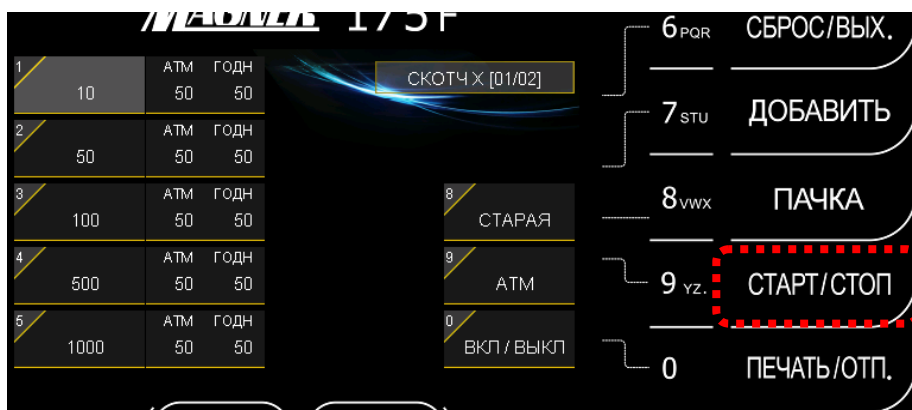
MAGNER 175F

СКОТЧ X [01/02]

| | | |
|---|---|---|
| 1 10 | АТМ 50 | ГОДН 50 |
| 2 50 | АТМ 50 | ГОДН 50 |
| 3 100 | АТМ 50 | ГОДН 50 |
| 4 500 | АТМ 50 | ГОДН 50 |
| 5 1000 | АТМ 50 | ГОДН 50 |

8 СТАРАЯ

9 АТМ

0 ВКЛ / ВЫКЛ

6PQR СБРОС/ВЫХ.

7STU ДОБАВИТЬ

8VWX ПАЧКА

9YZ. СТАРТ/СТОП

0 ПЕЧАТЬ/ОТП.